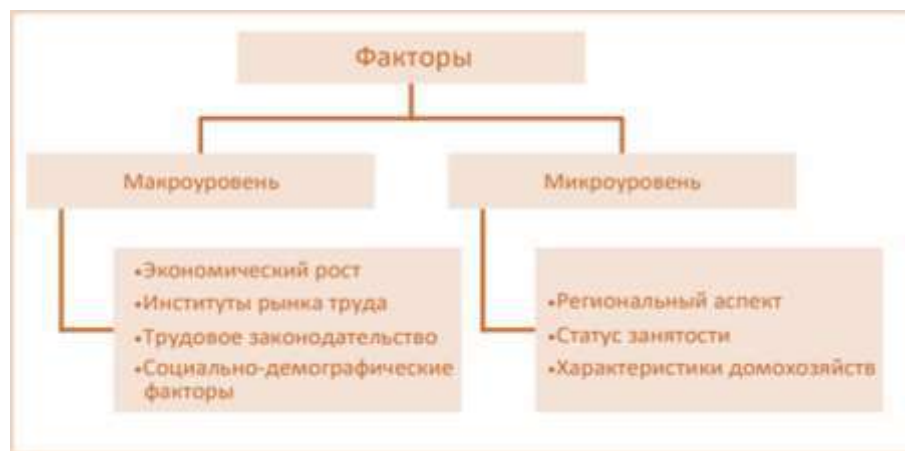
Факторы

Макроуровень

•Экономический рост
•Институты рынка труда
•Трудовое законодательство
•Социально-демографические факторы

Микроуровень

•Региональный аспект
•Статус занятости
•Характеристики домохозяйств